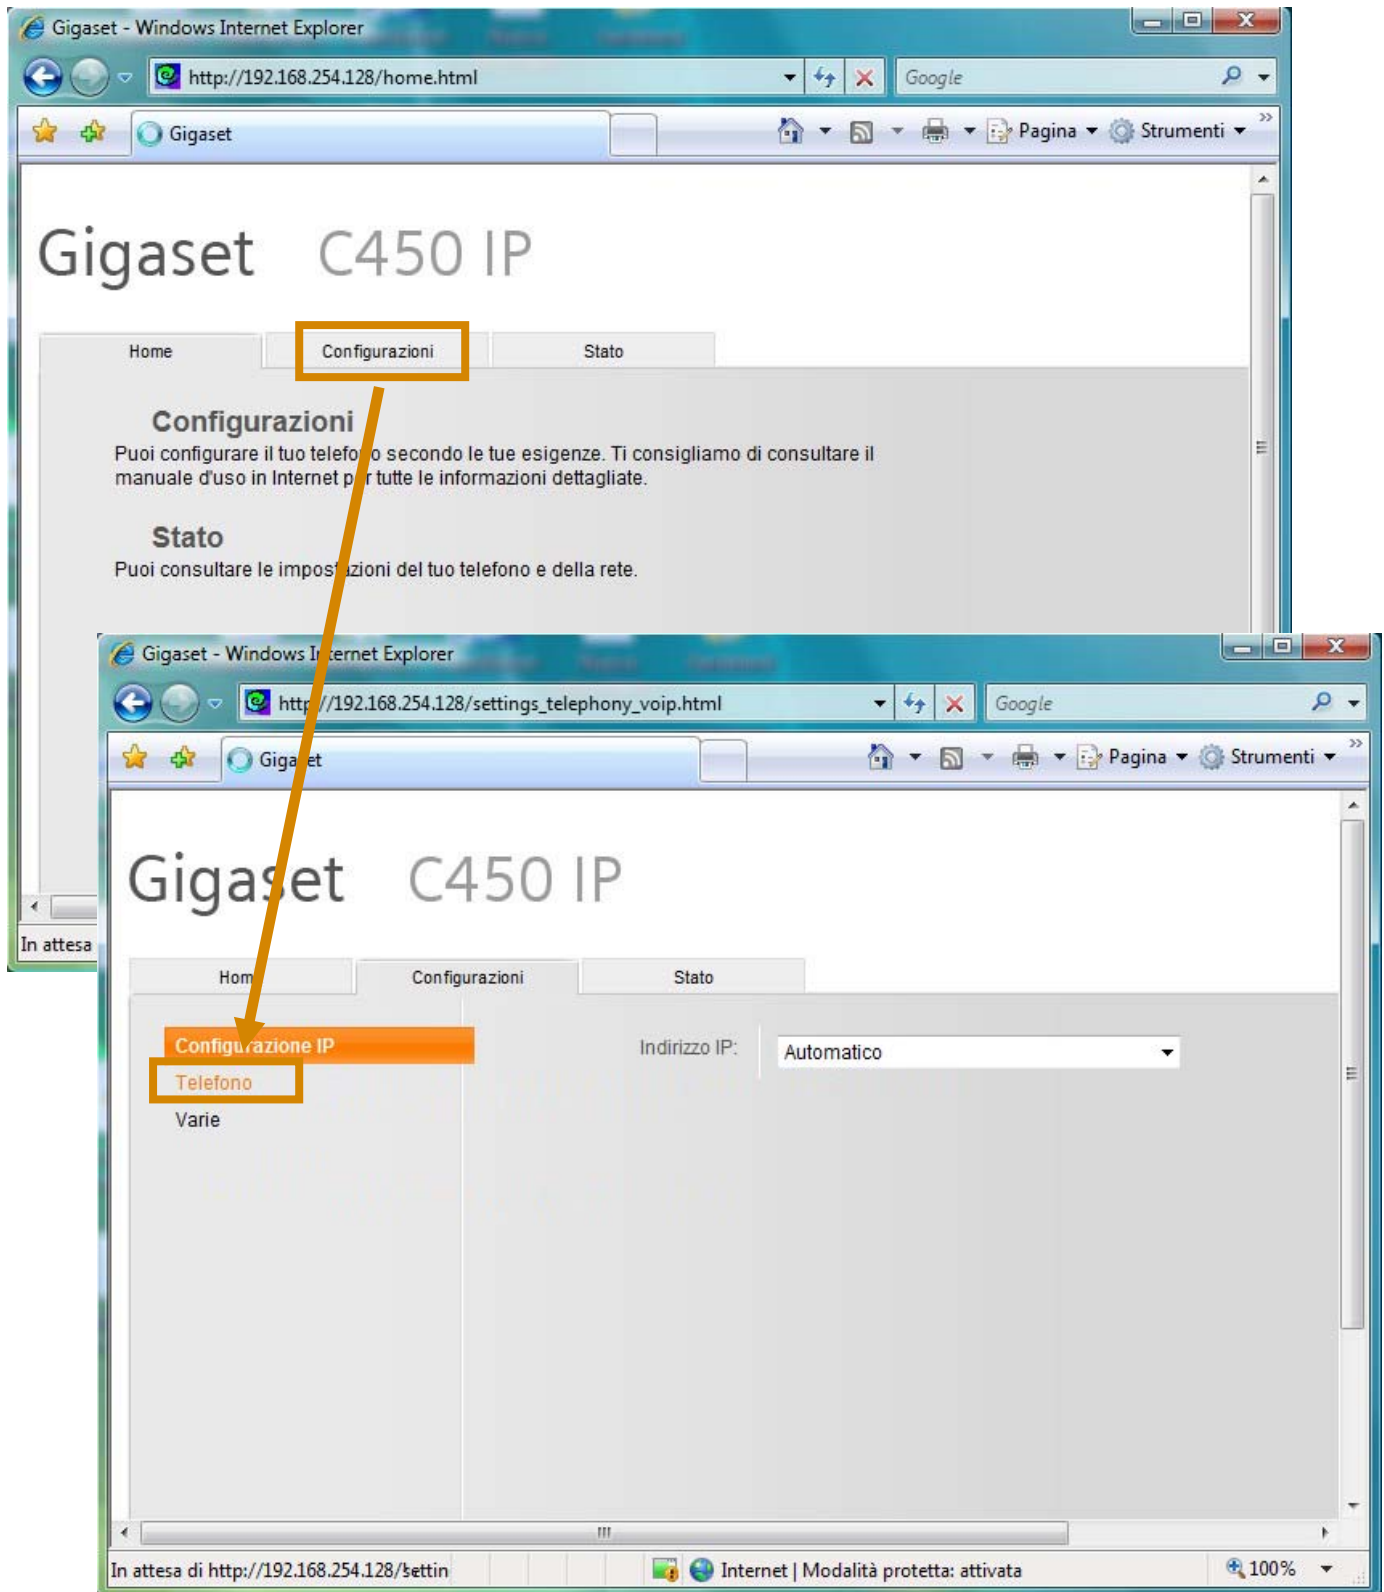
Gigaset - Windows Internet Explorer

http://192.168.254.128/home.html

Google

Gigaset

Pagina ▾ Strumenti ▾

Gigaset C450 IP

Home | Configurazioni | Stato

Configurazioni
Puoi configurare il tuo telefo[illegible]o secondo le tue esigenze. Ti consigliamo di consultare il manuale d'uso in Internet p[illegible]r tutte le informazioni dettagliate.

Stato
Puoi consultare le impos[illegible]zioni del tuo telefono e della rete.

In attesa

Gigaset - Windows I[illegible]ernet Explorer

http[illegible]//192.168.254.128/settings_telephony_voip.html

Google

Giga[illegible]et

Pagina ▾ Strumenti ▾

Giga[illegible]et C450 IP

Hom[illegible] | Configurazioni | Stato

Configu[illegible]azione IP
Telefono
Varie

Indirizzo IP: Automatico

In attesa di http://192.168.254.128/settin

Internet | Modalità protetta: attivata

100%